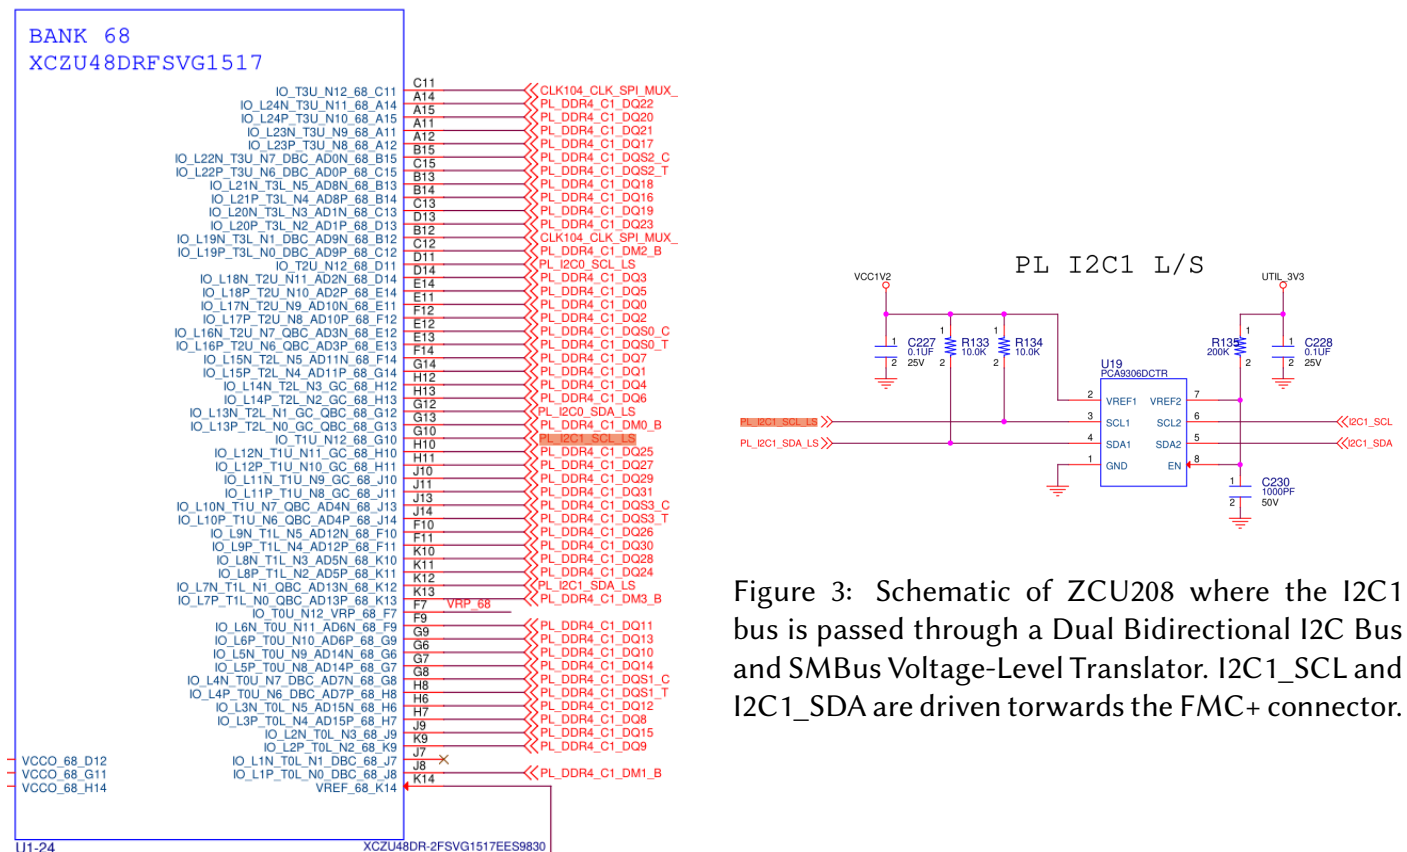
BANK 68
XCZU48DRFSVG1517

| Pin name | Pin | Net |
|---|---|---|
| IO_T3U_N12_68_C11 | C11 | CLK104_CLK_SPI_MUX_ |
| IO_L24N_T3U_N11_68_A14 | A14 | PL_DDR4_C1_DQ22 |
| IO_L24P_T3U_N10_68_A15 | A15 | PL_DDR4_C1_DQ20 |
| IO_L23N_T3U_N9_68_A11 | A11 | PL_DDR4_C1_DQ21 |
| IO_L23P_T3U_N8_68_A12 | A12 | PL_DDR4_C1_DQ17 |
| IO_L22N_T3U_N7_DBC_AD0N_68_B15 | B15 | PL_DDR4_C1_DQS2_C |
| IO_L22P_T3U_N6_DBC_AD0P_68_C15 | C15 | PL_DDR4_C1_DQS2_T |
| IO_L21N_T3L_N5_AD8N_68_B13 | B13 | PL_DDR4_C1_DQ18 |
| IO_L21P_T3L_N4_AD8P_68_B14 | B14 | PL_DDR4_C1_DQ16 |
| IO_L20N_T3L_N3_AD1N_68_C13 | C13 | PL_DDR4_C1_DQ19 |
| IO_L20P_T3L_N2_AD1P_68_D13 | D13 | PL_DDR4_C1_DQ23 |
| IO_L19N_T3L_N1_DBC_AD9N_68_B12 | B12 | CLK104_CLK_SPI_MUX_ |
| IO_L19P_T3L_N0_DBC_AD9P_68_C12 | C12 | PL_DDR4_C1_DM2_B |
| IO_T2U_N12_68_D11 | D11 | PL_I2C0_SCL_LS |
| IO_L18N_T2U_N11_AD2N_68_D14 | D14 | PL_DDR4_C1_DQ3 |
| IO_L18P_T2U_N10_AD2P_68_E14 | E14 | PL_DDR4_C1_DQ5 |
| IO_L17N_T2U_N9_AD10N_68_E11 | E11 | PL_DDR4_C1_DQ0 |
| IO_L17P_T2U_N8_AD10P_68_F12 | F12 | PL_DDR4_C1_DQ2 |
| IO_L16N_T2U_N7_QBC_AD3N_68_E12 | E12 | PL_DDR4_C1_DQS0_C |
| IO_L16P_T2U_N6_QBC_AD3P_68_E13 | E13 | PL_DDR4_C1_DQS0_T |
| IO_L15N_T2L_N5_AD11N_68_F14 | F14 | PL_DDR4_C1_DQ7 |
| IO_L15P_T2L_N4_AD11P_68_G14 | G14 | PL_DDR4_C1_DQ1 |
| IO_L14N_T2L_N3_GC_68_H12 | H12 | PL_DDR4_C1_DQ4 |
| IO_L14P_T2L_N2_GC_68_H13 | H13 | PL_DDR4_C1_DQ6 |
| IO_L13N_T2L_N1_GC_QBC_68_G12 | G12 | PL_I2C0_SDA_LS |
| IO_L13P_T2L_N0_GC_QBC_68_G13 | G13 | PL_DDR4_C1_DM0_B |
| IO_T1U_N12_68_G10 | G10 | PL_I2C1_SCL_LS |
| IO_L12N_T1U_N11_GC_68_H10 | H10 | PL_DDR4_C1_DQ25 |
| IO_L12P_T1U_N10_GC_68_H11 | H11 | PL_DDR4_C1_DQ27 |
| IO_L11N_T1U_N9_GC_68_J10 | J10 | PL_DDR4_C1_DQ29 |
| IO_L11P_T1U_N8_GC_68_J11 | J11 | PL_DDR4_C1_DQ31 |
| IO_L10N_T1U_N7_QBC_AD4N_68_J13 | J13 | PL_DDR4_C1_DQS3_C |
| IO_L10P_T1U_N6_QBC_AD4P_68_J14 | J14 | PL_DDR4_C1_DQS3_T |
| IO_L9N_T1L_N5_AD12N_68_F10 | F10 | PL_DDR4_C1_DQ26 |
| IO_L9P_T1L_N4_AD12P_68_F11 | F11 | PL_DDR4_C1_DQ30 |
| IO_L8N_T1L_N3_AD5N_68_K10 | K10 | PL_DDR4_C1_DQ28 |
| IO_L8P_T1L_N2_AD5P_68_K11 | K11 | PL_DDR4_C1_DQ24 |
| IO_L7N_T1L_N1_QBC_AD13N_68_K12 | K12 | PL_I2C1_SDA_LS |
| IO_L7P_T1L_N0_QBC_AD13P_68_K13 | K13 | PL_DDR4_C1_DM3_B |
| IO_T0U_N12_VRP_68_F7 | F7 | VRP_68 |
| IO_L6N_T0U_N11_AD6N_68_F9 | F9 | PL_DDR4_C1_DQ11 |
| IO_L6P_T0U_N10_AD6P_68_G9 | G9 | PL_DDR4_C1_DQ13 |
| IO_L5N_T0U_N9_AD14N_68_G6 | G6 | PL_DDR4_C1_DQ10 |
| IO_L5P_T0U_N8_AD14P_68_G7 | G7 | PL_DDR4_C1_DQ14 |
| IO_L4N_T0U_N7_DBC_AD7N_68_G8 | G8 | PL_DDR4_C1_DQS1_C |
| IO_L4P_T0U_N6_DBC_AD7P_68_H8 | H8 | PL_DDR4_C1_DQS1_T |
| IO_L3N_T0L_N5_AD15N_68_H6 | H6 | PL_DDR4_C1_DQ12 |
| IO_L3P_T0L_N4_AD15P_68_H7 | H7 | PL_DDR4_C1_DQ8 |
| IO_L2N_T0L_N3_68_J9 | J9 | PL_DDR4_C1_DQ15 |
| IO_L2P_T0L_N2_68_K9 | K9 | PL_DDR4_C1_DQ9 |
| IO_L1N_T0L_N1_DBC_68_J7 | J7 | |
| IO_L1P_T0L_N0_DBC_68_J8 | J8 | PL_DDR4_C1_DM1_B |
| VREF_68_K14 | K14 | |

VCCO_68_D12
VCCO_68_G11
VCCO_68_H14

U1-24
XCZU48DR-2FSVG1517EES9830

PL I2C1 L/S

VCC1V2
UTIL_3V3
C227 0.1UF 25V
R133 10.0K
R134 10.0K
R135 200K
C228 0.1UF 25V
U19 PCA9306DCTR
2 VREF1 VREF2 7
3 SCL1 SCL2 6
4 SDA1 SDA2 5
1 GND EN 8
PL_I2C1_SCL_LS
PL_I2C1_SDA_LS
I2C1_SCL
I2C1_SDA
C230 1000PF 50V

Figure 3: Schematic of ZCU208 where the I2C1 bus is passed through a Dual Bidirectional I2C Bus and SMBus Voltage-Level Translator. I2C1_SCL and I2C1_SDA are driven torwards the FMC+ connector.